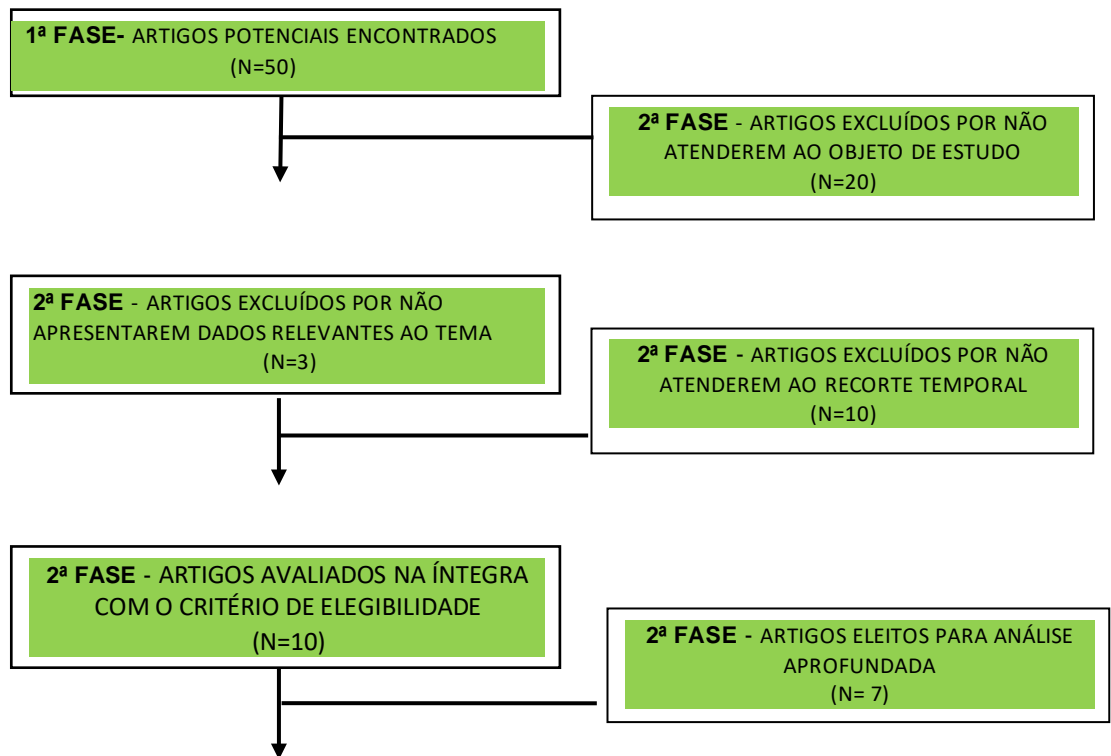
1ª FASE- ARTIGOS POTENCIAIS ENCONTRADOS
(N=50)

2ª FASE - ARTIGOS EXCLUÍDOS POR NÃO ATENDEREM AO OBJETO DE ESTUDO
(N=20)

2ª FASE - ARTIGOS EXCLUÍDOS POR NÃO APRESENTAREM DADOS RELEVANTES AO TEMA
(N=3)

2ª FASE - ARTIGOS EXCLUÍDOS POR NÃO ATENDEREM AO RECORTE TEMPORAL
(N=10)

2ª FASE - ARTIGOS AVALIADOS NA ÍNTEGRA COM O CRITÉRIO DE ELEGIBILIDADE
(N=10)

2ª FASE - ARTIGOS ELEITOS PARA ANÁLISE APROFUNDADA
(N= 7)